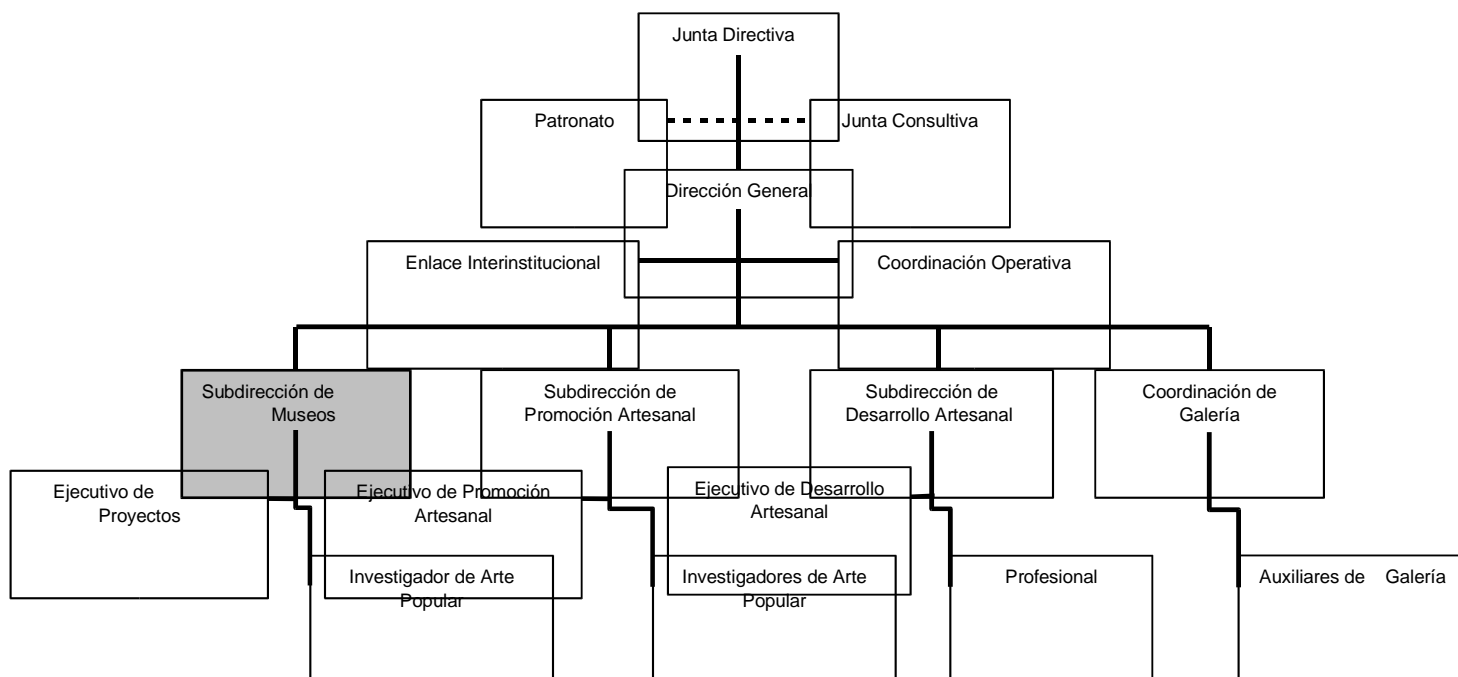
Junta Directiva

Patronato

Junta Consultiva

Dirección General

Enlace Interinstitucional

Coordinación Operativa

Subdirección de Museos

Subdirección de Promoción Artesanal

Subdirección de Desarrollo Artesanal

Coordinación de Galería

Ejecutivo de Proyectos

Ejecutivo de Promoción Artesanal

Ejecutivo de Desarrollo Artesanal

Investigador de Arte Popular

Investigadores de Arte Popular

Profesional

Auxiliares de Galería